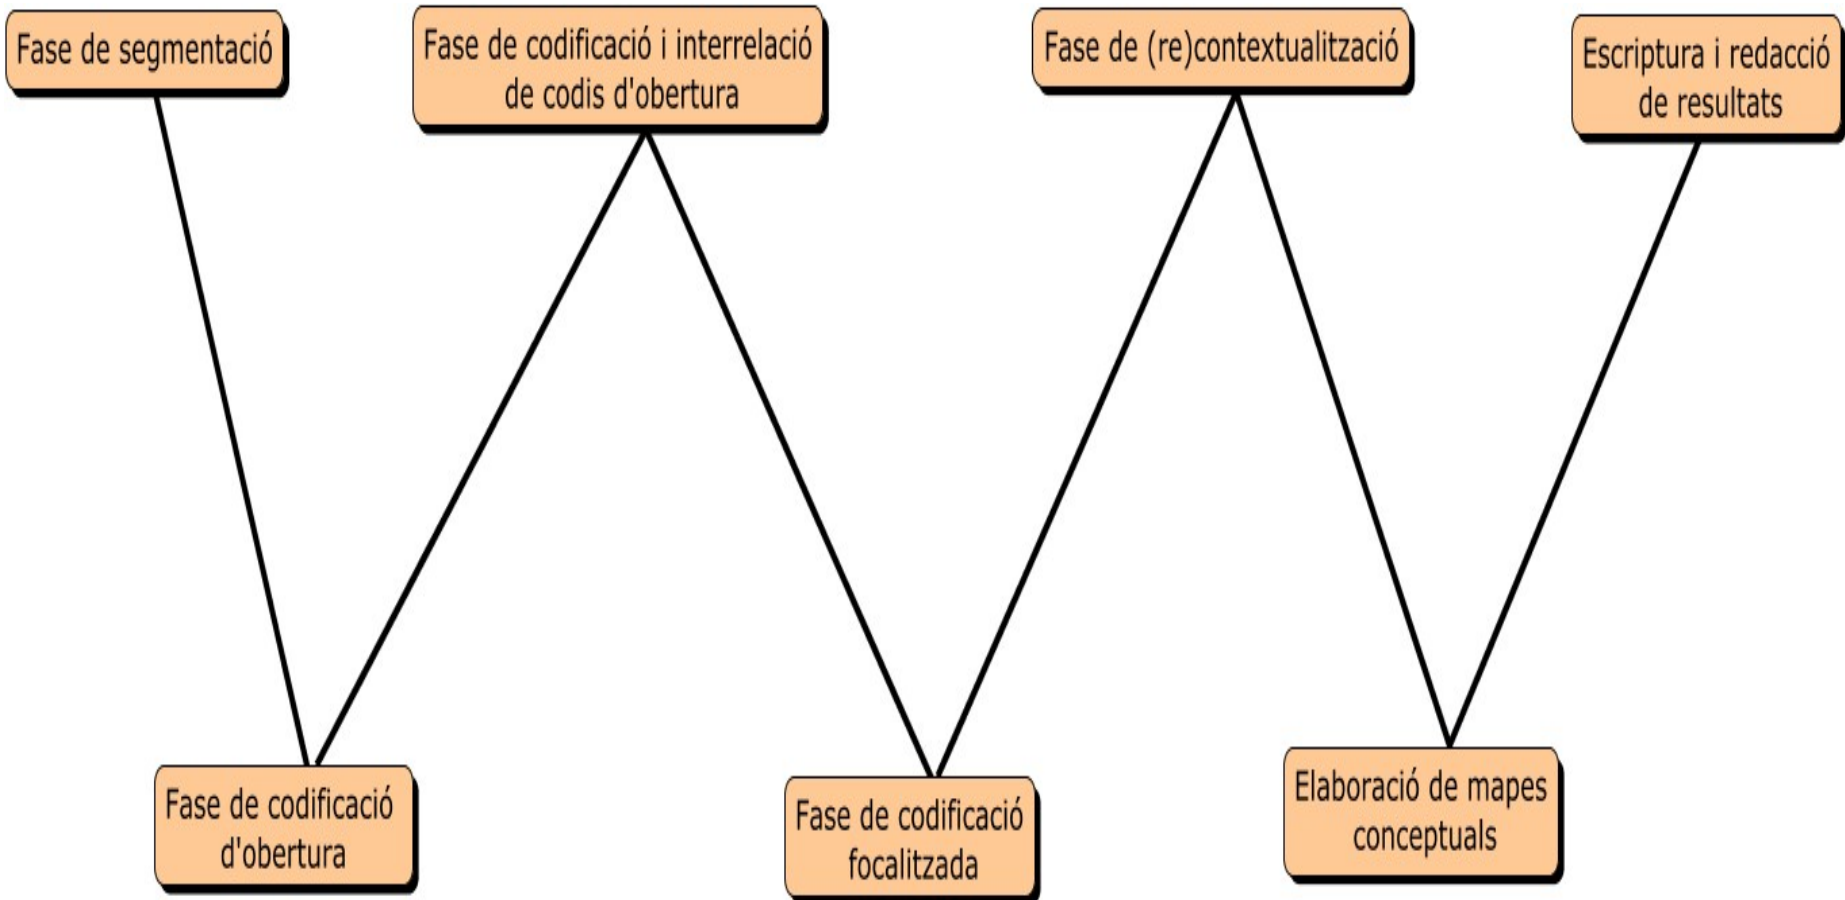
Fase de segmentació

Fase de codificació d'obertura

Fase de codificació i interrelació de codis d'obertura

Fase de codificació focalitzada

Fase de (re)contextualització

Elaboració de mapes conceptuals

Escriptura i redacció de resultats